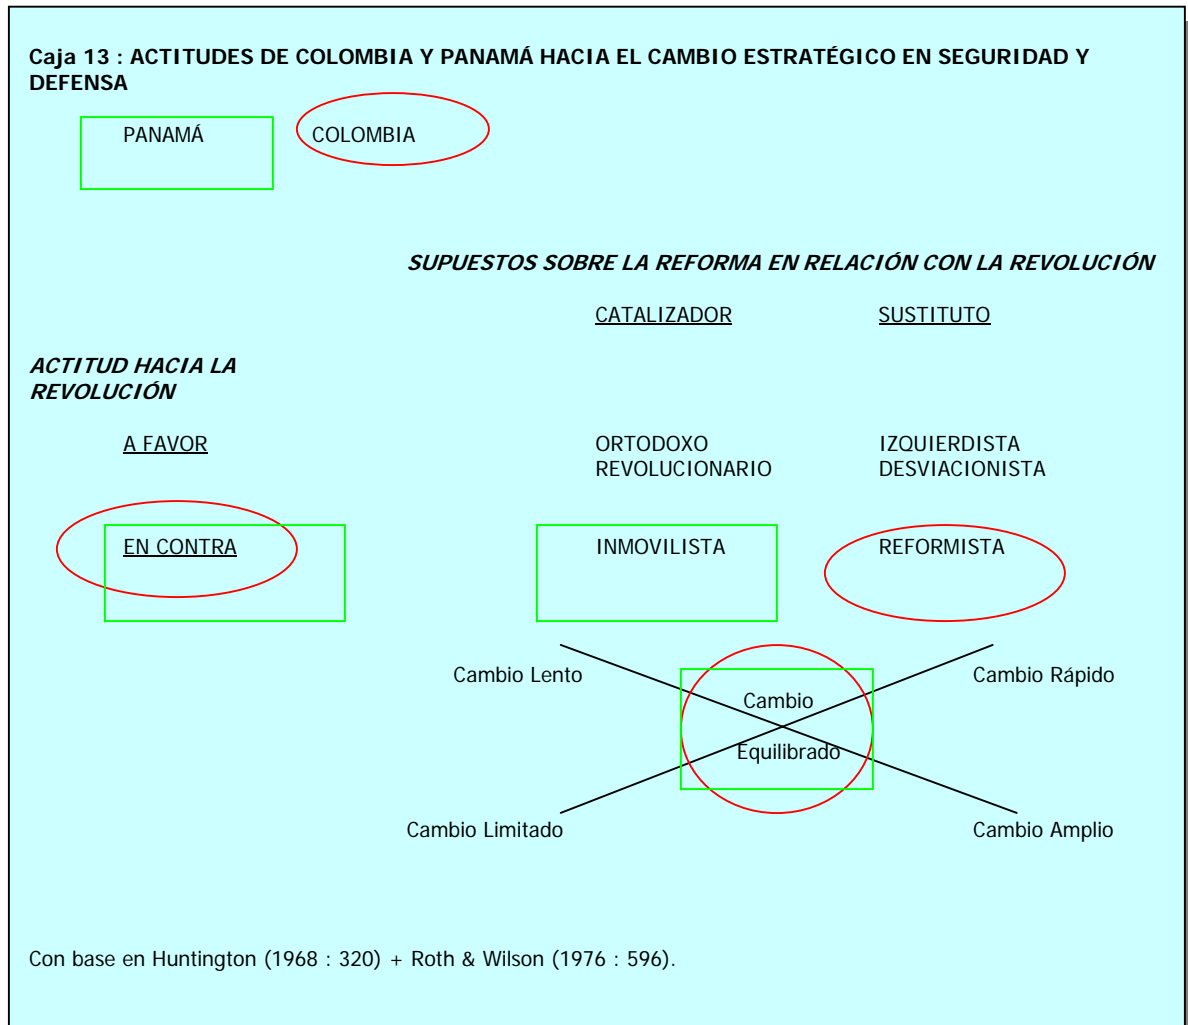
Caja 13 : ACTITUDES DE COLOMBIA Y PANAMÁ HACIA EL CAMBIO ESTRATÉGICO EN SEGURIDAD Y DEFENSA

PANAMÁ

COLOMBIA

SUPUESTOS SOBRE LA REFORMA EN RELACIÓN CON LA REVOLUCIÓN

CATALIZADOR

SUSTITUTO

ACTITUD HACIA LA REVOLUCIÓN

A FAVOR

ORTODOXO REVOLUCIONARIO

IZQUIERDISTA DESVIACIONISTA

EN CONTRA

INMOVILISTA

REFORMISTA

Cambio Lento

Cambio Rápido

Cambio Equilibrado

Cambio Limitado

Cambio Amplio

Con base en Huntington (1968 : 320) + Roth & Wilson (1976 : 596).